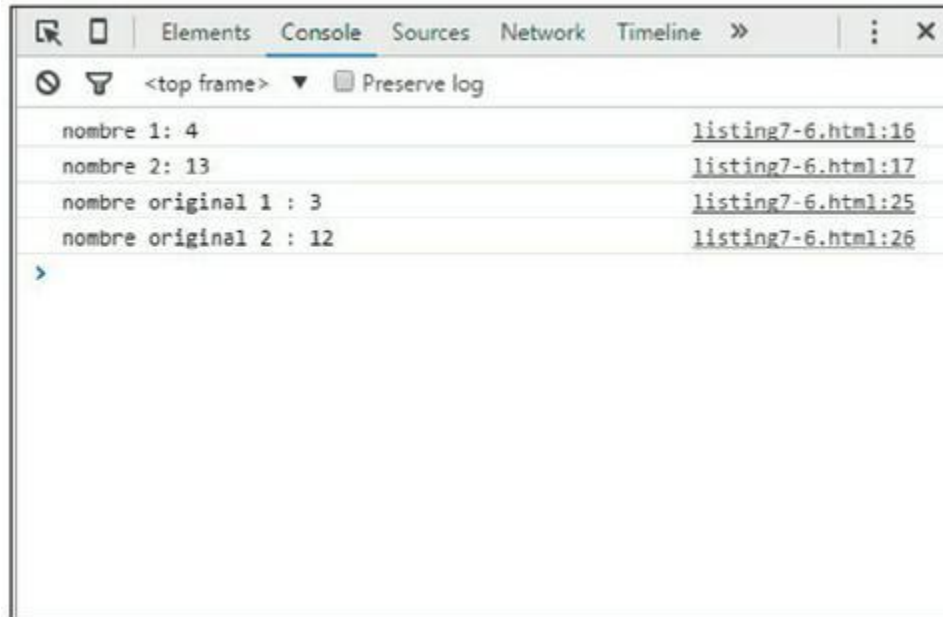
Elements Console Sources Network Timeline »

<top frame> ▼ Preserve log

nombre 1: 4 listing7-6.html:16
nombre 2: 13 listing7-6.html:17
nombre original 1 : 3 listing7-6.html:25
nombre original 2 : 12 listing7-6.html:26

>